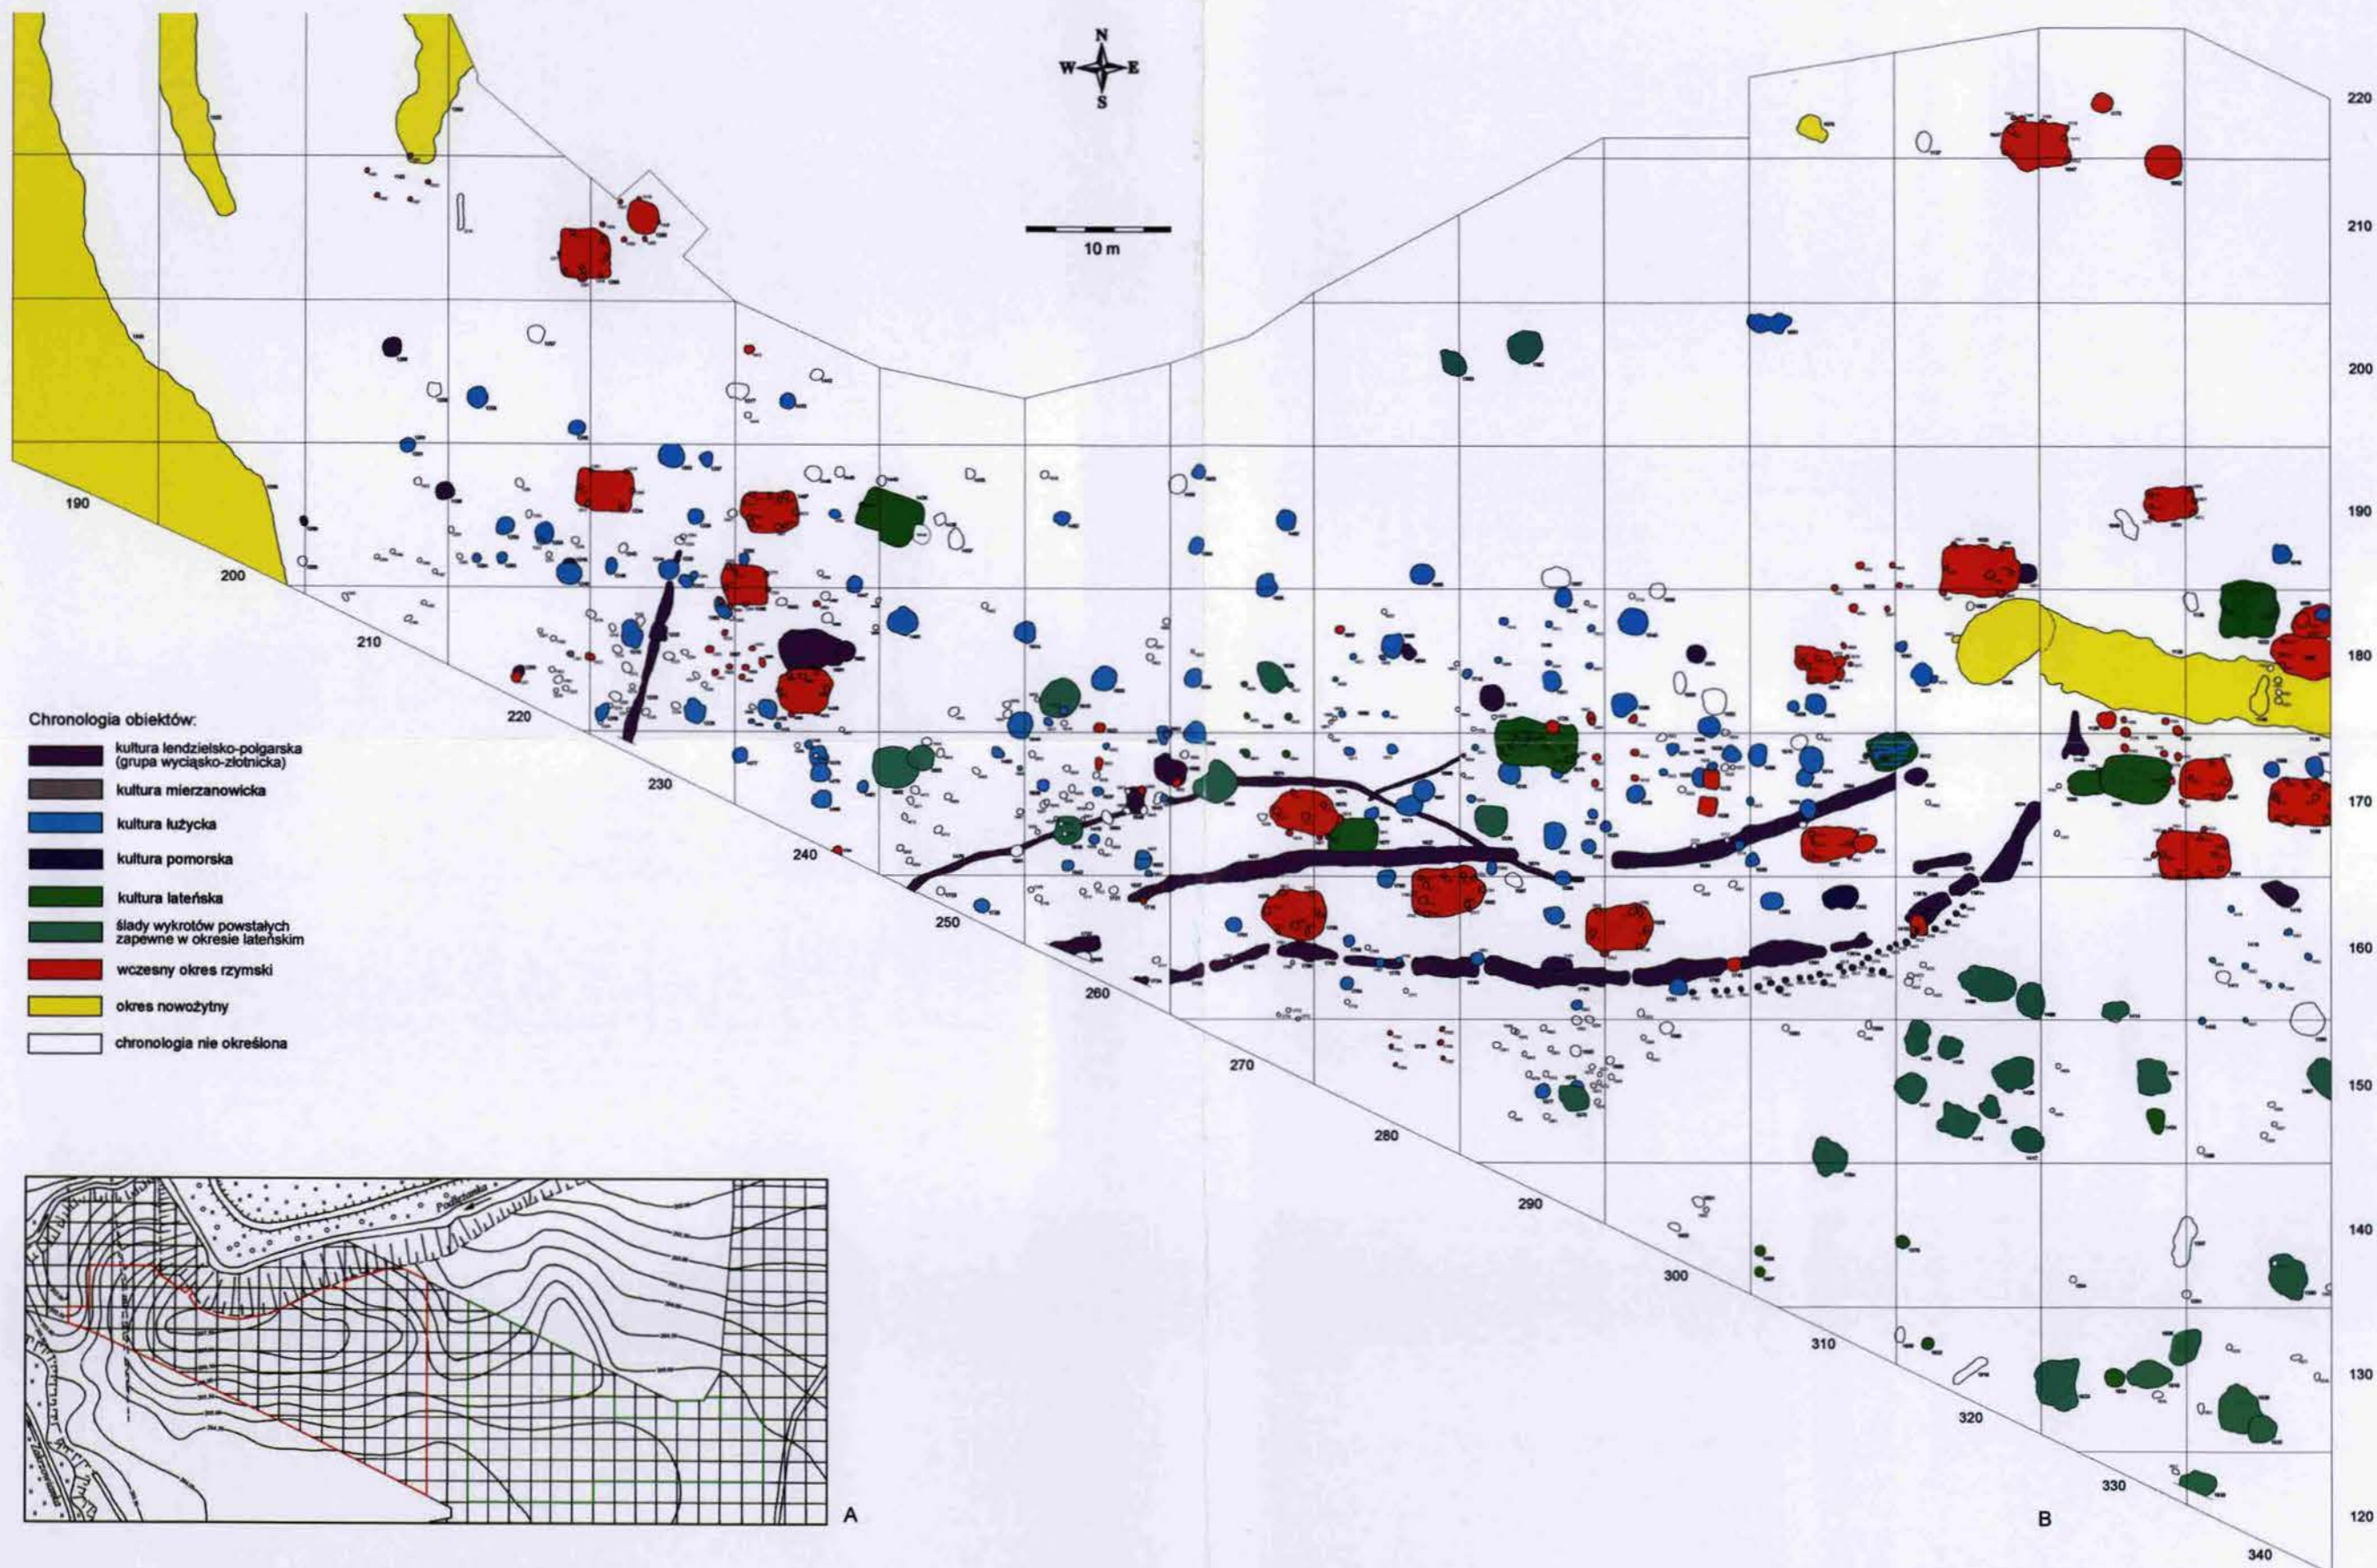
N
W
E
S

10 m

220
210
200
190
180
170
160
150
140
130
120

190
200
210
220
230
240
250
260
270
280
290
300
310
320
330
340

Chronologia obiektów:

kultura lendzielsko-polgarska (grupa wyciąsko-złotnicka)

kultura mierzanowicka

kultura łużycka

kultura pomorska

kultura lateńska

ślady wykrotów powstałych zapewne w okresie lateńskim

wczesny okres rzymski

okres nowożytny

chronologia nie określona

Podkrzanka

A

B